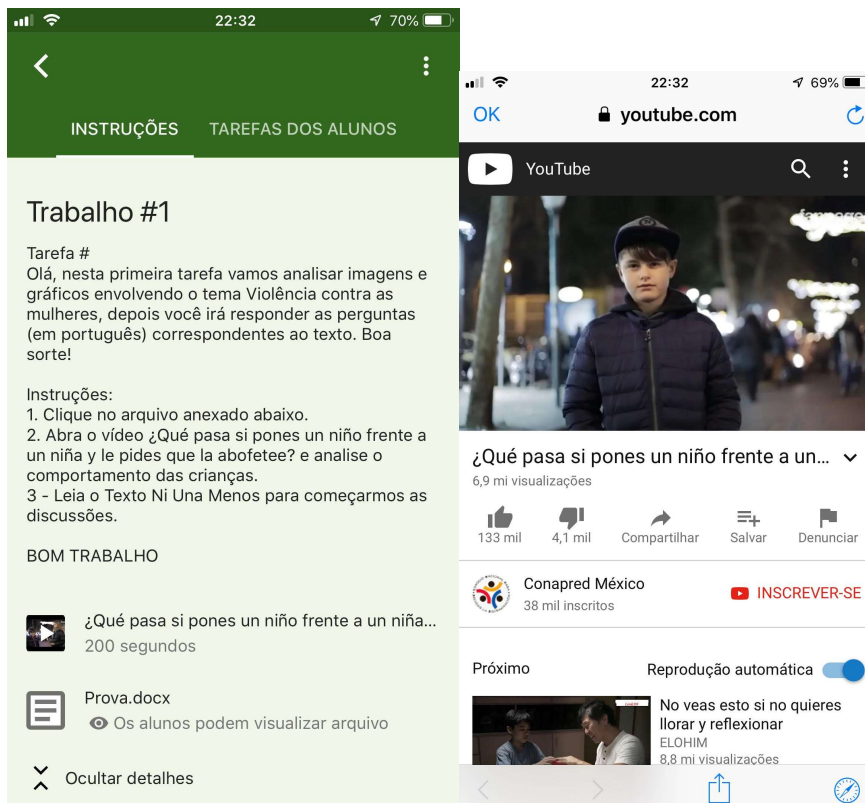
22:32
70%

INSTRUÇÕES
TAREFAS DOS ALUNOS

Trabalho #1

Tarefa #
Olá, nesta primeira tarefa vamos analisar imagens e gráficos envolvendo o tema Violência contra as mulheres, depois você irá responder as perguntas (em português) correspondentes ao texto. Boa sorte!

Instruções:
1. Clique no arquivo anexado abaixo.
2. Abra o vídeo ¿Qué pasa si pones un niño frente a un niña y le pides que la abofetee? e analise o comportamento das crianças.
3 - Leia o Texto Ni Una Menos para começarmos as discussões.

BOM TRABALHO

¿Qué pasa si pones un niño frente a un niña...
200 segundos

Prova.docx
Os alunos podem visualizar arquivo

Ocultar detalhes

22:32
69%
OK
youtube.com

YouTube

¿Qué pasa si pones un niño frente a un...
6,9 mi visualizações

133 mil
4,1 mil
Compartilhar
Salvar
Denunciar

Conapred México
38 mil inscritos
INSCREVER-SE

Próximo
Reprodução automática

No veas esto si no quieres llorar y reflexionar
ELOHIM
8,8 mi visualizações